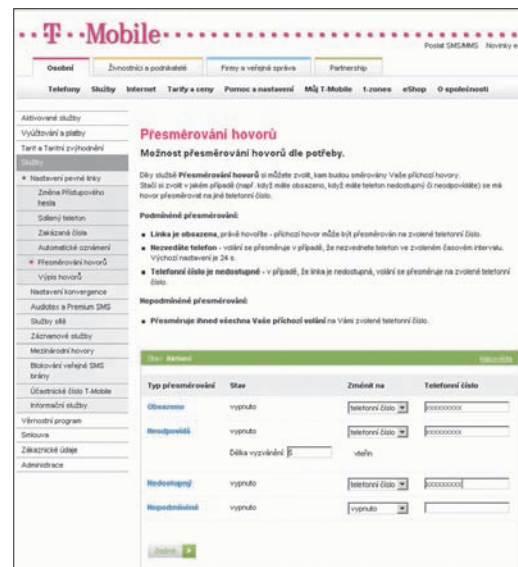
T · · Mobile · · ·

Poslat SMS/MMS Novinky e

Osobní | Živnostníci a podnikatelé | Firmy a veřejná správa | Partnership

Telefony Služby Internet Tarify a ceny Pomoc a nastavení Můj T-Mobile t-zones eShop O společnosti

Aktivované služby
Vyúčtování a platby
Tarif a Tarifní zvýhodnění
Služby
Nastavení pevné linky
Změna Přístupového hesla
Sdílený telefon
Zakázaná čísla
Automatické oznámení
Přesměrování hovorů
Výpis hovorů
Nastavení konvergence
Audiotex a Premium SMS
Služby sítě
Záznamové služby
Mezinárodní hovory
Blokování veřejné SMS brány
Účastnické číslo T-Mobile
Informační služby
Věrnostní program
Smlouva
Zákaznické údaje
Administrace

Přesměrování hovorů

Možnost přesměrování hovorů dle potřeby.

Díky službě Přesměrování hovorů si můžete zvolit, kam budou směrovány Vaše příchozí hovory. Stačí si zvolit v jakém případě (např. když máte obsazeno, když máte telefon nedostupný či neodpovídáte) se má hovor přesměrovat na jiné telefonní číslo.

Podmíněné přesměrování:

Linka je obsazena, právě hovoříte - příchozí hovor může být přesměrován na zvolené telefonní číslo.

Nezvedáte telefon - volání se přesměruje v případě, že nezvednete telefon ve zvoleném časovém intervalu. Výchozí nastavení je 24 s.

Telefonní číslo je nedostupné - v případě, že linka je nedostupná, volání se přesměruje na zvolené telefonní číslo.

Nepodmíněné přesměrování:

Přesměruje ihned všechna Vaše příchozí volání na Vámi zvolené telefonní číslo.

Stav: Aktivní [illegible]

| Typ přesměrování | Stav | Změnit na | Telefonní číslo |
|---|---|---|---|
| Obsazeno | vypnuto | telefonní číslo | xxxxxxxxx |
| Neodpovídá | vypnuto<br>Délka vyzvánění 5 vteřin | telefonní číslo | xxxxxxxxx |
| Nedostupný | vypnuto | telefonní číslo | xxxxxxxxx |
| Nepodmíněné | vypnuto | vypnuto | |

Změnit